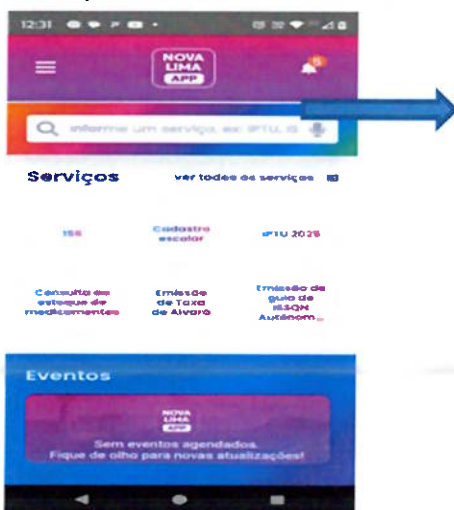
12:31

NOVA LIMA APP

5

Informe um serviço, ex: IPTU, IS

Serviços

ver todos os serviços

ISS

Cadastro escolar

IPTU 2025

Consulta de estoque de medicamentos

Emissão de Taxa de Alvará

Emissão de guia de ISSQN Autônom...

Eventos

NOVA LIMA APP

Sem eventos agendados.
Fique de olho para novas atualizações!